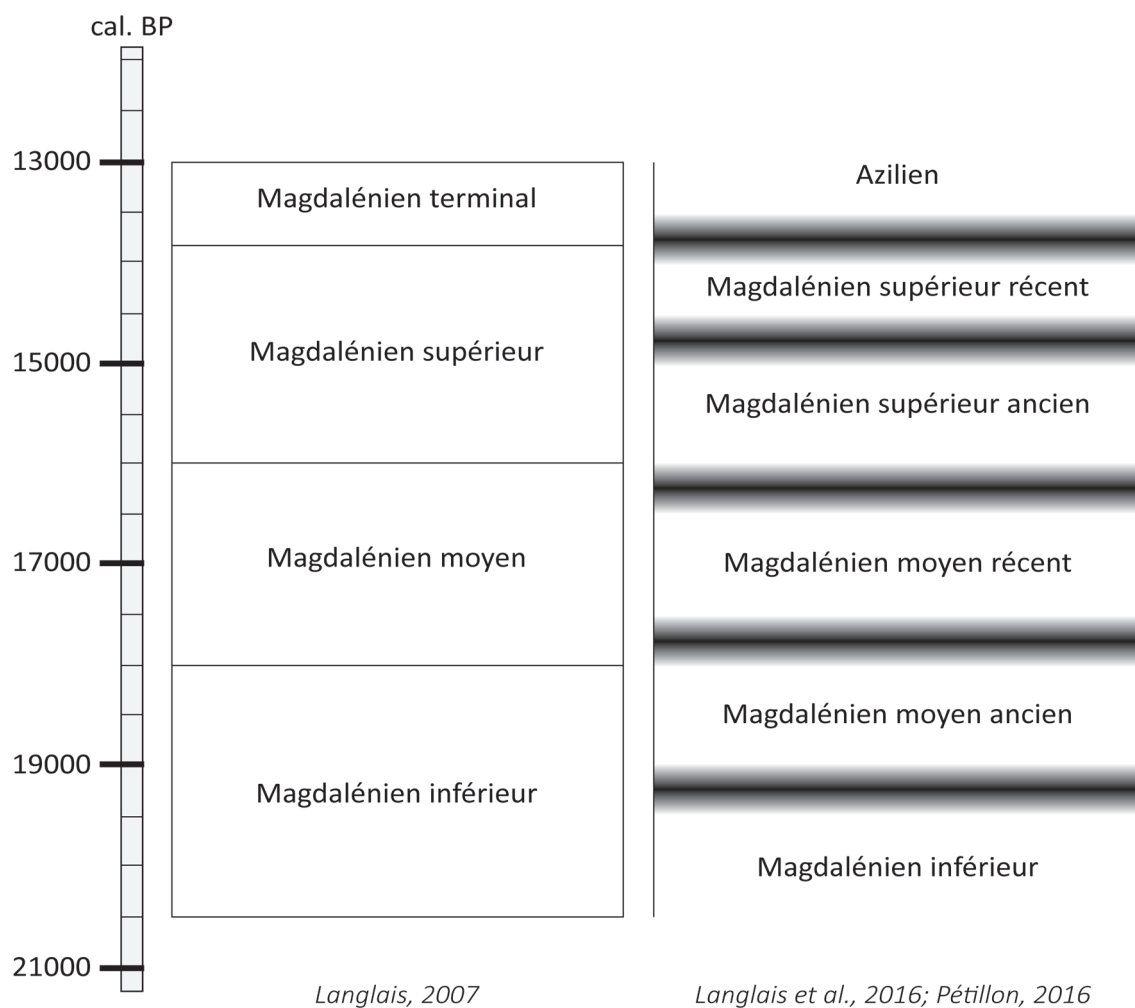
cal. BP

13000
15000
17000
19000
21000

Magdalénien terminal
Magdalénien supérieur
Magdalénien moyen
Magdalénien inférieur

Azilien
Magdalénien supérieur récent
Magdalénien supérieur ancien
Magdalénien moyen récent
Magdalénien moyen ancien
Magdalénien inférieur

Langlais, 2007

Langlais et al., 2016; Pétillon, 2016